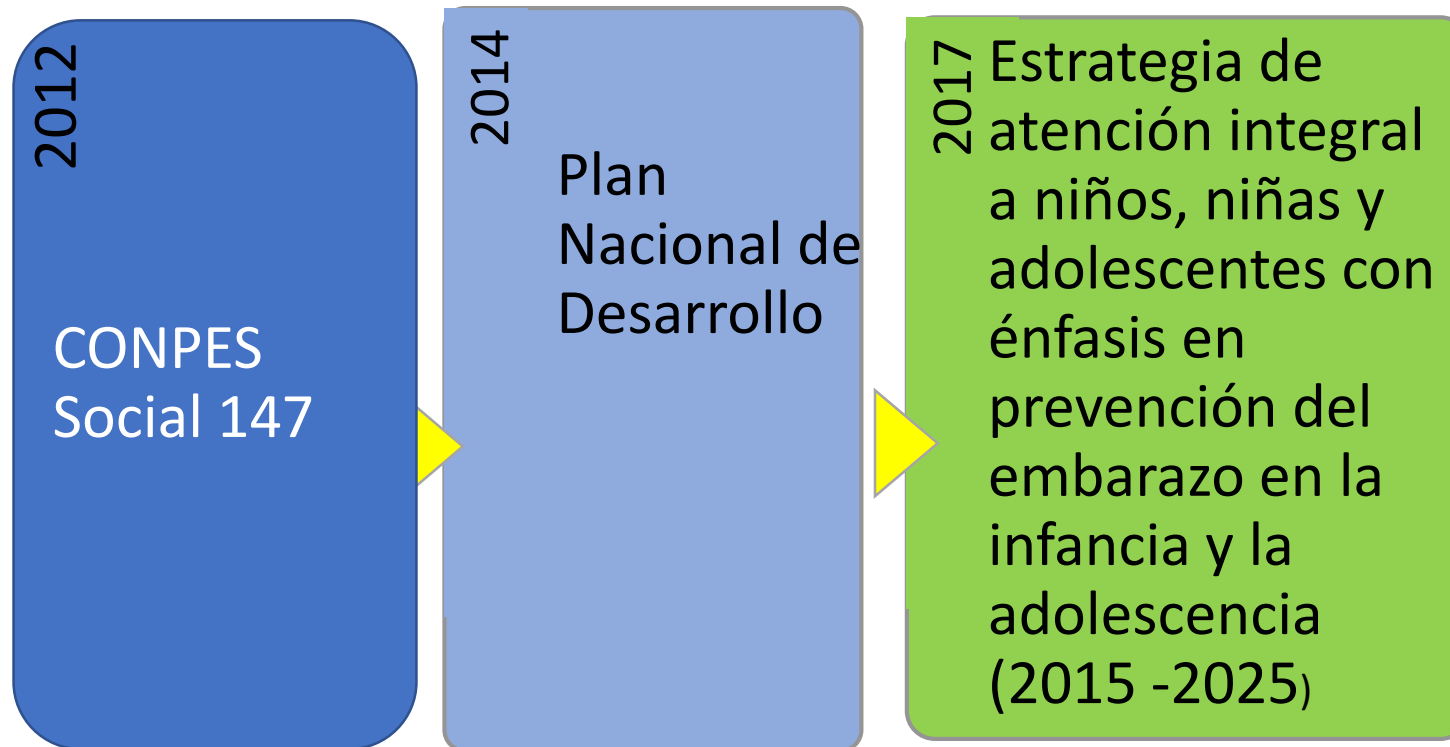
2012

CONPES Social 147

2014

Plan Nacional de Desarrollo

2017

Estrategia de atención integral a niños, niñas y adolescentes con énfasis en prevención del embarazo en la infancia y la adolescencia (2015 -2025)